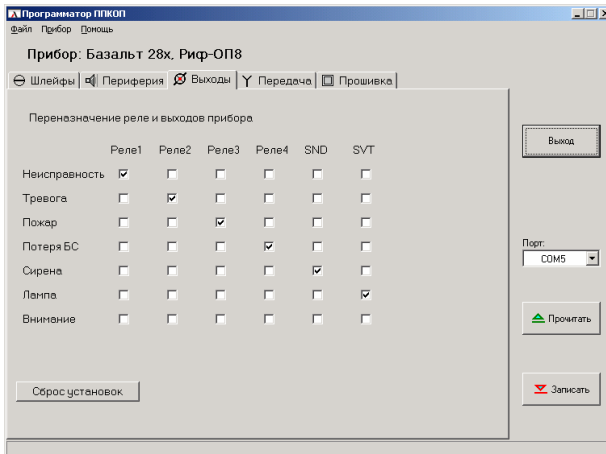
Программатор ППКОП
Файл Прибор Помощь

Прибор: Базальт 28х, Риф-ОП8

Шлейфы | Периферия | Выходы | Передача | Прошивка

Переназначение реле и выходов прибора

| | Реле1 | Реле2 | Реле3 | Реле4 | SND | SVT |
|---|---|---|---|---|---|---|
| Неисправность | ☑ | ☐ | ☐ | ☐ | ☐ | ☐ |
| Тревога | ☐ | ☑ | ☐ | ☐ | ☐ | ☐ |
| Пожар | ☐ | ☐ | ☑ | ☐ | ☐ | ☐ |
| Потеря БС | ☐ | ☐ | ☐ | ☑ | ☐ | ☐ |
| Сирена | ☐ | ☐ | ☐ | ☐ | ☑ | ☐ |
| Лампа | ☐ | ☐ | ☐ | ☐ | ☐ | ☑ |
| Внимание | ☐ | ☐ | ☐ | ☐ | ☐ | ☐ |

Сброс установок

Выход

Порт:
COM5

Прочитать

Записать